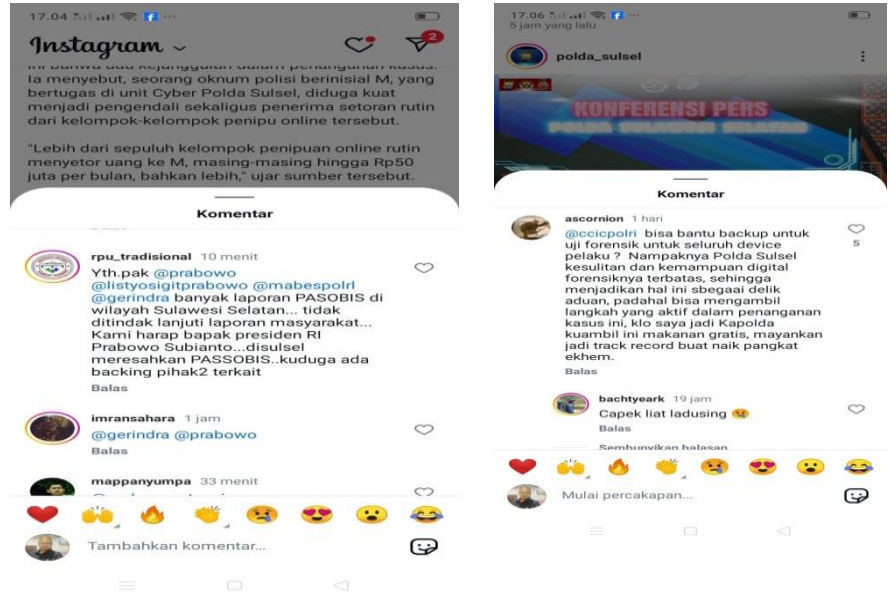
17.04

Instagram

2

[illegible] bahwa ada kejanggalan dalam penanganan kasus. Ia menyebut, seorang oknum polisi berinisial M, yang bertugas di unit Cyber Polda Sulsel, diduga kuat menjadi pengendali sekaligus penerima setoran rutin dari kelompok-kelompok penipu online tersebut.

"Lebih dari sepuluh kelompok penipuan online rutin menyetor uang ke M, masing-masing hingga Rp50 juta per bulan, bahkan lebih," ujar sumber tersebut.

Komentar

rpu_tradisional 10 menit
Yth.pak @prabowo @listyosigitprabowo @mabespolrl @gerindra banyak laporan PASOBIS di wilayah Sulawesi Selatan... tidak ditindak lanjuti laporan masyarakat... Kami harap bapak presiden RI Prabowo Subianto...disulsel meresahkan PASSOBIS..kuduga ada backing pihak2 terkait
Balas

imransahara 1 jam
@gerindra @prabowo
Balas

mappanyumpa 33 menit

Tambahkan komentar...

17.06
5 jam yang lalu

polda_sulsel

KONFERENSI PERS
POLDA SULAWESI SELATAN

Komentar

ascornion 1 hari
@ccicpolri bisa bantu backup untuk uji forensik untuk seluruh device pelaku ? Nampaknya Polda Sulsel kesulitan dan kemampuan digital forensiknya terbatas, sehingga menjadikan hal ini sbegaai delik aduan, padahal bisa mengambil langkah yang aktif dalam penanganan kasus ini, klo saya jadi Kapolda kuambil ini makanan gratis, mayankan jadi track record buat naik pangkat ekhem.
Balas

5

bachtyeark 19 jam
Capek liat ladusing
Balas

Sembunyikan balasan

Mulai percakapan...